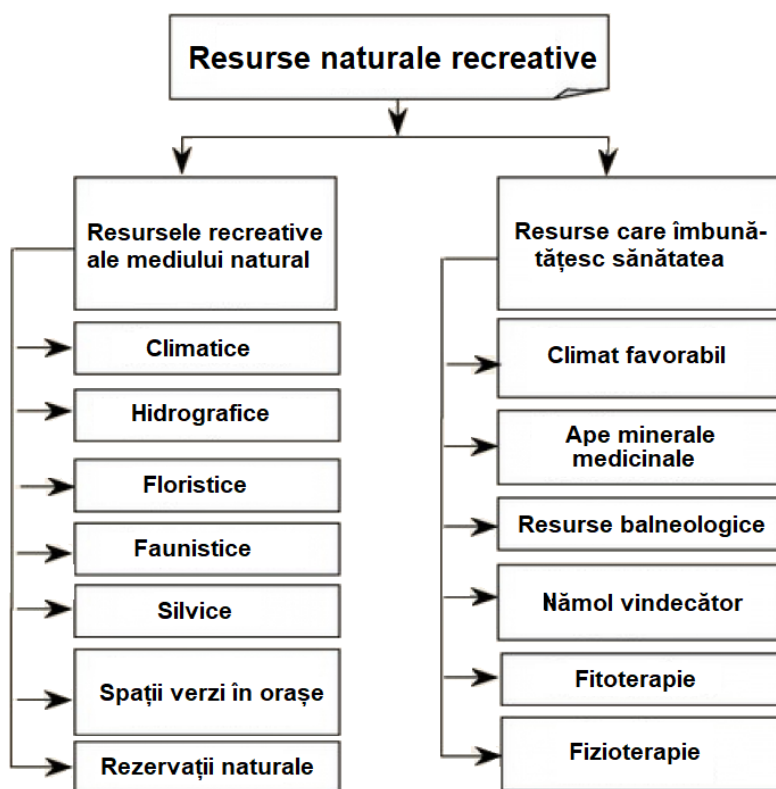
Resurse naturale recreative

Resursele recreative ale mediului natural

Climatice

Hidrografice

Floristice

Faunistice

Silvice

Spații verzi în orașe

Rezervații naturale

Resurse care îmbunătățesc sănătatea

Climat favorabil

Ape minerale medicinale

Resurse balneologice

Nămol vindecător

Fitoterapie

Fizioterapie